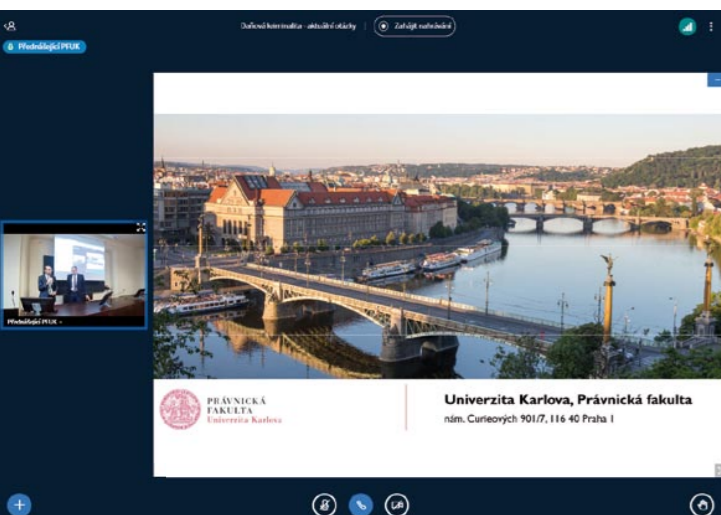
Daňová kriminalita - aktuální otázky

Zahájit nahrávání

Přednášející PFUK

Přednášející PFUK

PRÁVNICKÁ FAKULTA Univerzita Karlova

Univerzita Karlova, Právnická fakulta

nám. Curieových 901/7, 116 40 Praha 1